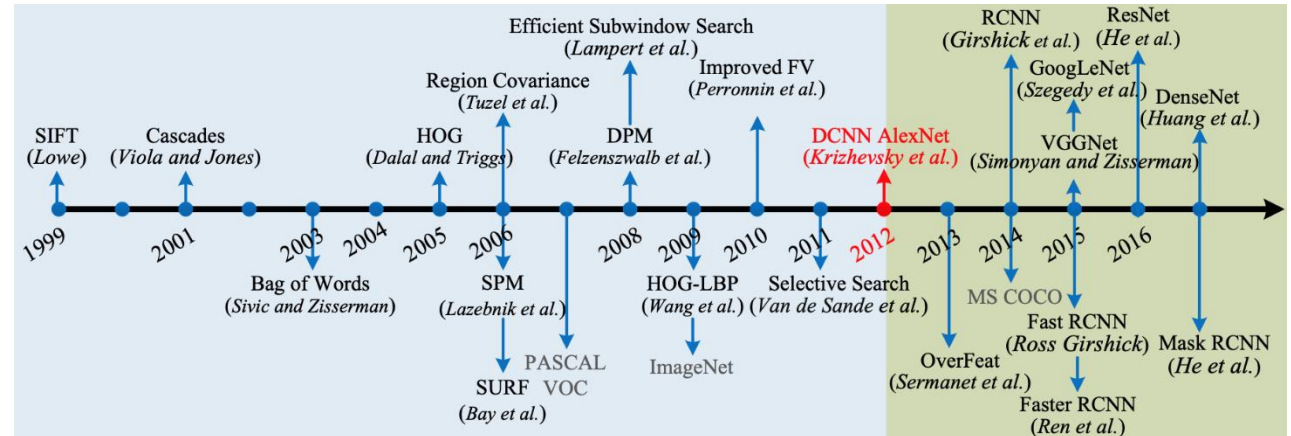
SIFT
(Lowe)

Cascades
(Viola and Jones)

HOG
(Dalal and Triggs)

Region Covariance
(Tuzel et al.)

Efficient Subwindow Search
(Lampert et al.)

DPM
(Felzenszwalb et al.)

Improved FV
(Perronnin et al.)

DCNN AlexNet
(Krizhevsky et al.)

RCNN
(Girshick et al.)

GoogLeNet
(Szegedy et al.)

VGGNet
(Simonyan and Zisserman)

ResNet
(He et al.)

DenseNet
(Huang et al.)

1999 2001 2003 2004 2005 2006 2008 2009 2010 2011 2012 2013 2014 2015 2016

Bag of Words
(Sivic and Zisserman)

SPM
(Lazebnik et al.)

SURF
(Bay et al.)

PASCAL VOC

HOG-LBP
(Wang et al.)

ImageNet

Selective Search
(Van de Sande et al.)

OverFeat
(Sermanet et al.)

MS COCO

Fast RCNN
(Ross Girshick)

Faster RCNN
(Ren et al.)

Mask RCNN
(He et al.)